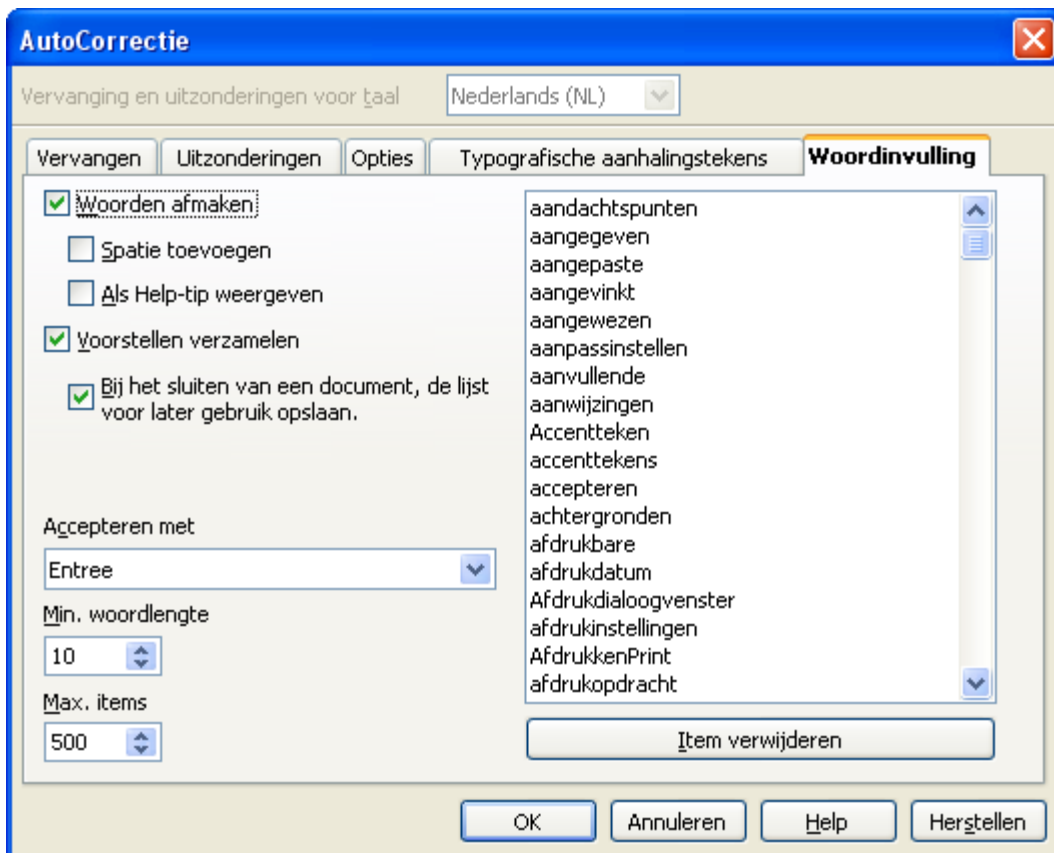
AutoCorrectie

Vervanging en uitzonderingen voor taal Nederlands (NL)

Vervangen | Uitzonderingen | Opties | Typografische aanhalingstekens | Woordinvulling

Woorden afmaken

Spatie toevoegen

Als Help-tip weergeven

Voorstellen verzamelen

Bij het sluiten van een document, de lijst voor later gebruik opslaan.

Accepteren met

Entree

Min. woordlengte

10

Max. items

500

aandachtspunten
aangegeven
aangepaste
aangevinkt
aangewezen
aanpassinstellen
aanvullende
aanwijzingen
Accentteken
accenttekens
accepteren
achtergronden
afdrukbare
afdrukdatum
Afdrukdialoogvenster
afdrukinstellingen
AfdrukkenPrint
afdrukopdracht

Item verwijderen

OK Annuleren Help Herstellen